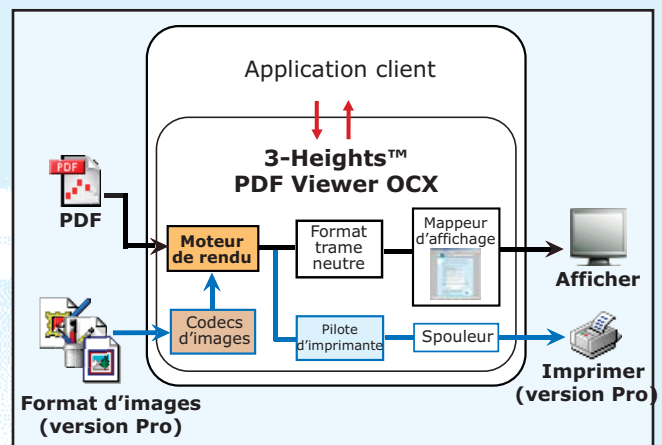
Application client

3-Heights™ PDF Viewer OCX

PDF

PDF

Moteur de rendu

Format trame neutre

Mappeur d'affichage

Afficher

Codecs d'images

Pilote d'imprimante

Spouleur

Imprimer (version Pro)

Format d'images (version Pro)